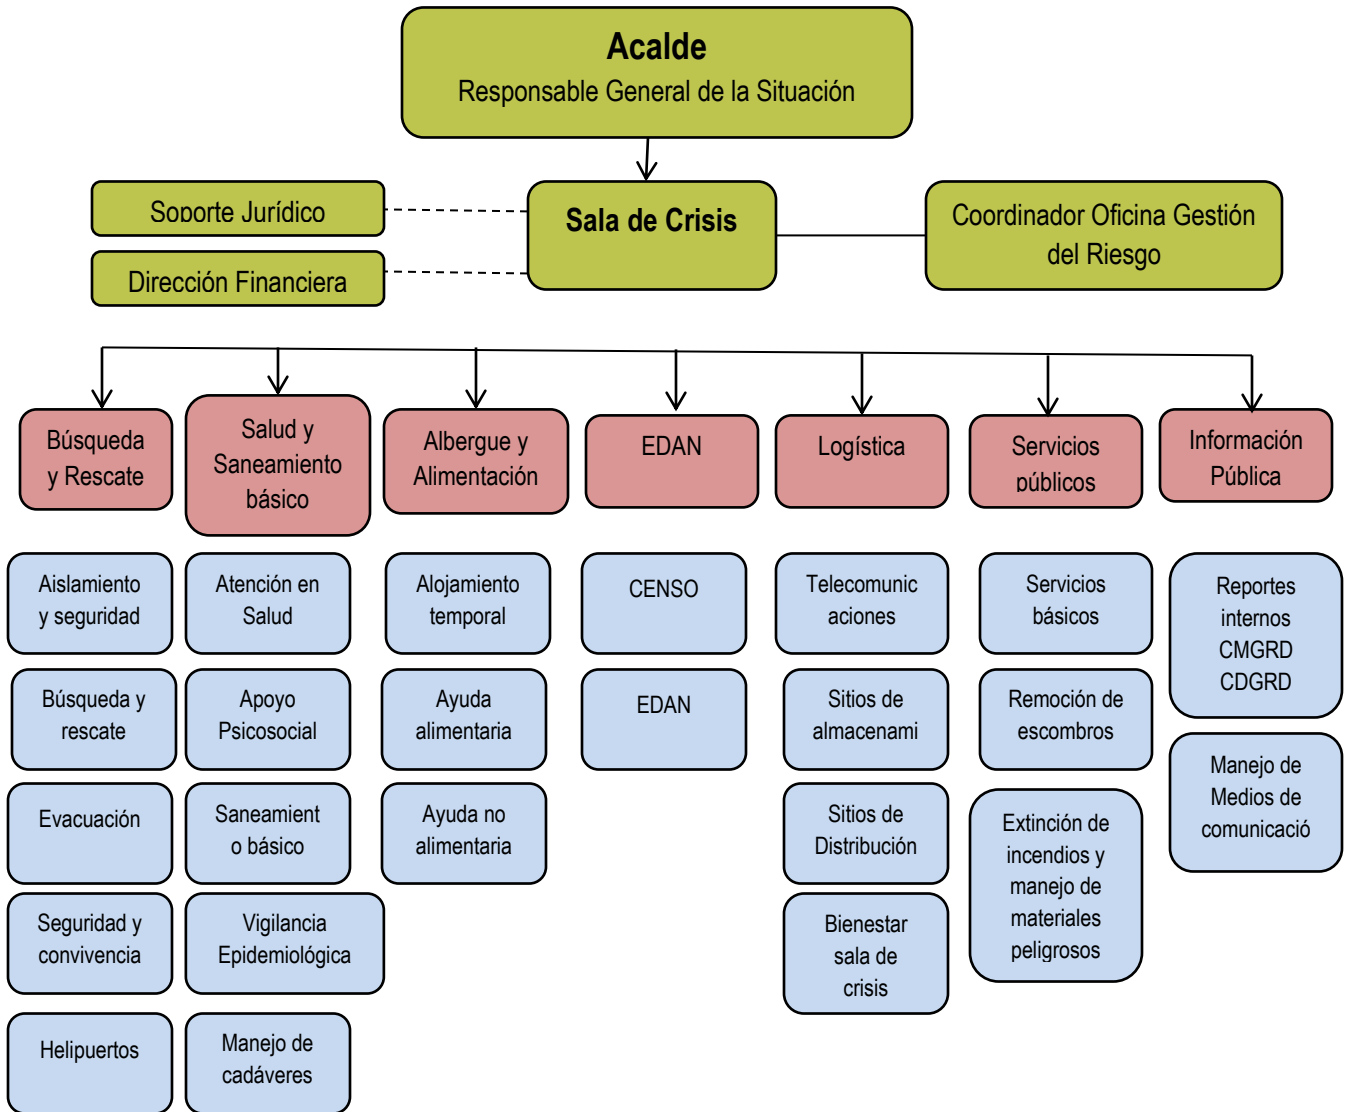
Acalde
Responsable General de la Situación

Soporte Jurídico

Dirección Financiera

Sala de Crisis

Coordinador Oficina Gestión del Riesgo

Búsqueda y Rescate

Salud y Saneamiento básico

Albergue y Alimentación

EDAN

Logística

Servicios públicos

Información Pública

Aislamiento y seguridad

Búsqueda y rescate

Evacuación

Seguridad y convivencia

Helipuertos

Atención en Salud

Apoyo Psicosocial

Saneamient o básico

Vigilancia Epidemiológica

Manejo de cadáveres

Alojamiento temporal

Ayuda alimentaria

Ayuda no alimentaria

CENSO

EDAN

Telecomunic aciones

Sitios de almacenami

Sitios de Distribución

Bienestar sala de crisis

Servicios básicos

Remoción de escombros

Extinción de incendios y manejo de materiales peligrosos

Reportes internos CMGRD CDGRD

Manejo de Medios de comunicació